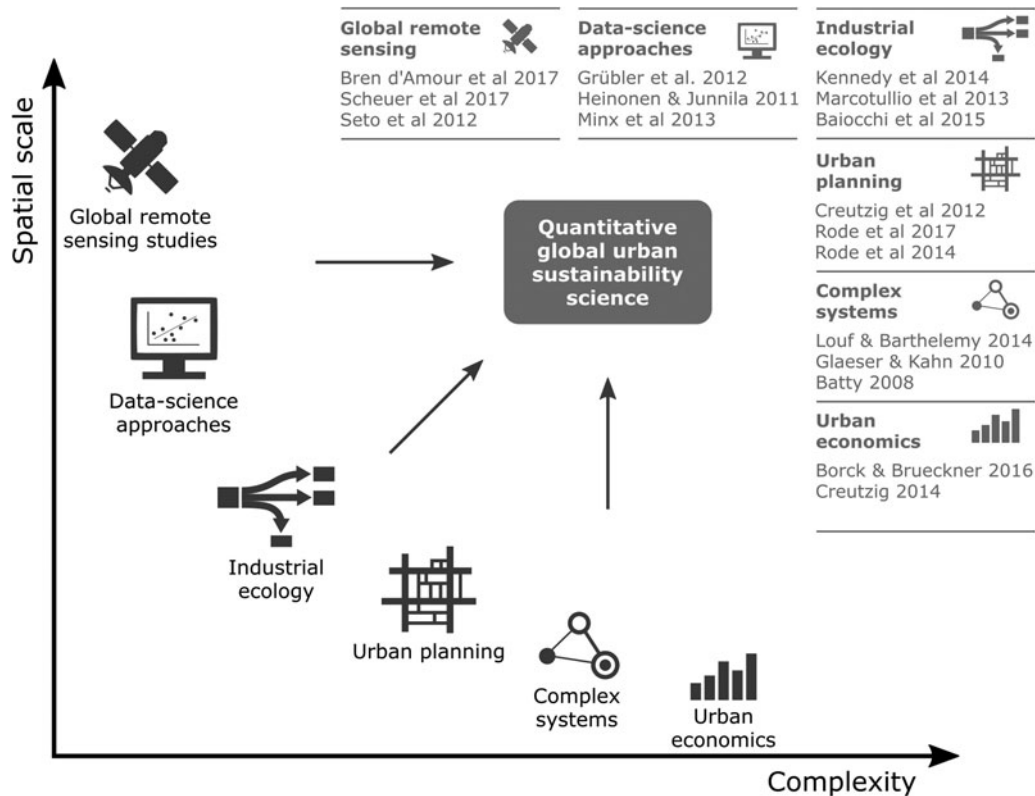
Global remote sensing
Bren d'Amour et al 2017
Scheuer et al 2017
Seto et al 2012

Data-science approaches
Grübler et al. 2012
Heinonen & Junnila 2011
Minx et al 2013

Industrial ecology
Kennedy et al 2014
Marcotullio et al 2013
Baiocchi et al 2015

Urban planning
Creutzig et al 2012
Rode et al 2017
Rode et al 2014

Complex systems
Louf & Barthelemy 2014
Glaeser & Kahn 2010
Batty 2008

Urban economics
Borck & Brueckner 2016
Creutzig 2014

Spatial scale

Global remote sensing studies

Quantitative global urban sustainability science

Data-science approaches

Industrial ecology

Urban planning

Complex systems

Urban economics

Complexity